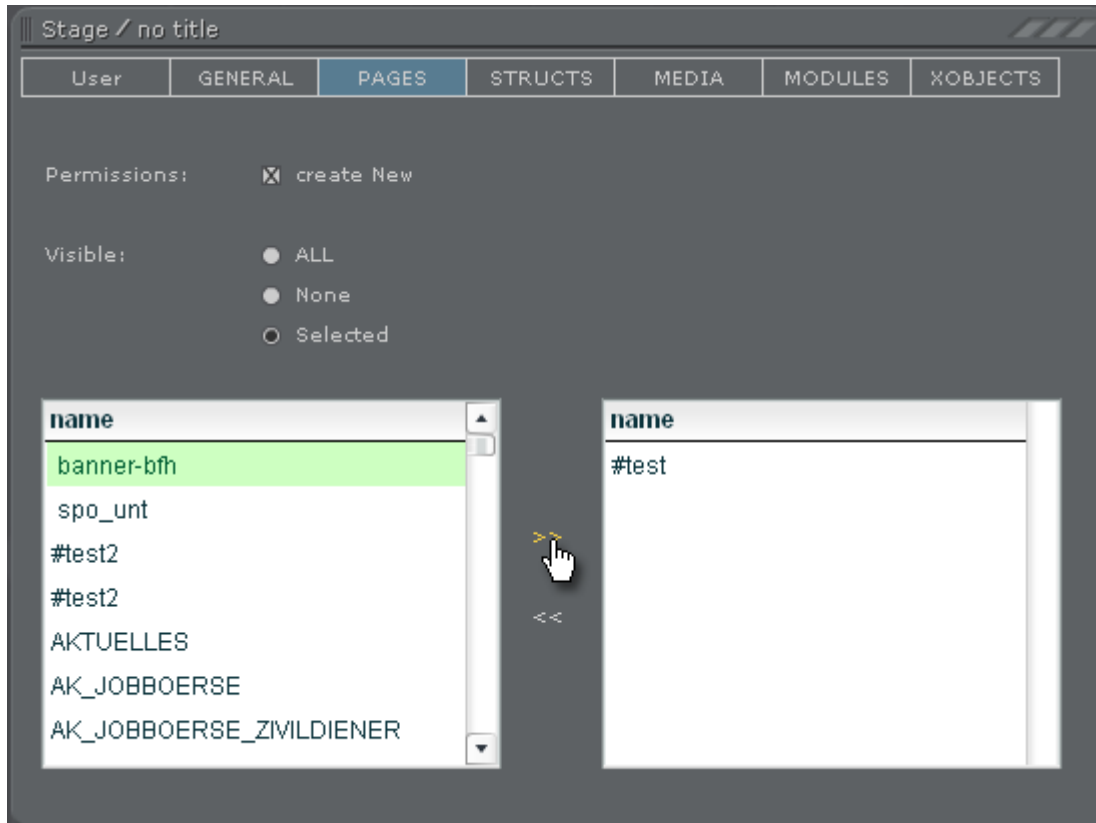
Stage / no title

| User | GENERAL | PAGES | STRUCTS | MEDIA | MODULES | XOBJECTS |
|---|---|---|---|---|---|---|

Permissions: create New

Visible: ALL
None
Selected

| name |
|---|
| banner-bfh |
| spo_unt |
| #test2 |
| #test2 |
| AKTUELLES |
| AK_JOBBOERSE |
| AK_JOBBOERSE_ZIVILDIENER |

>>
<<

| name |
|---|
| #test |